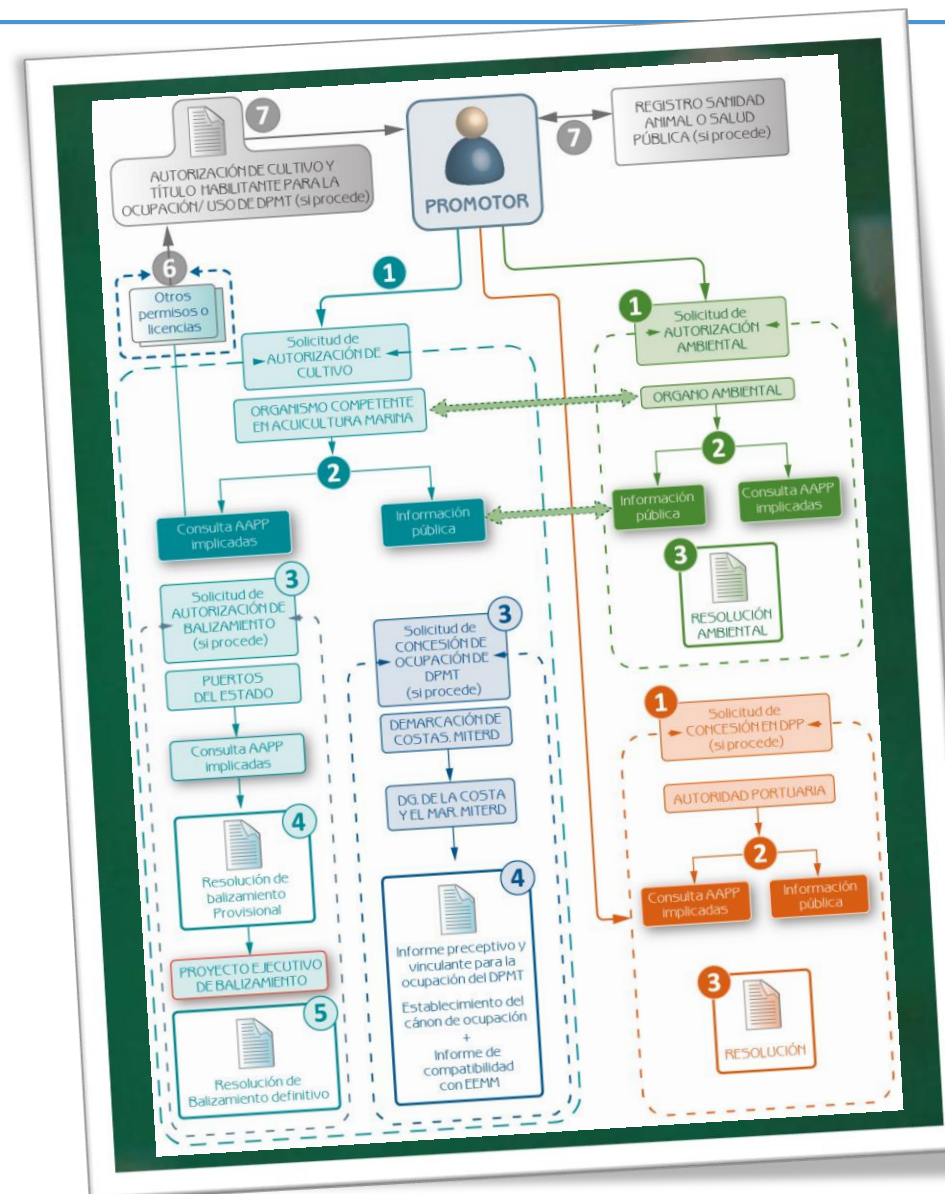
7
AUTORIZACIÓN DE CULTIVO Y TÍTULO HABILITANTE PARA LA OCUPACIÓN/ USO DE DPMT (si procede)

PROMOTOR

7
REGISTRO SANIDAD ANIMAL O SALUD PÚBLICA (si procede)

6
Otros permisos o licencias

1
Solicitud de AUTORIZACIÓN DE CULTIVO

ORGANISMO COMPETENTE EN ACUICULTURA MARINA

2
Consulta AAPP implicadas

Información pública

1
Solicitud de AUTORIZACIÓN AMBIENTAL

ORGANO AMBIENTAL

2
Información pública

Consulta AAPP implicadas

3
RESOLUCIÓN AMBIENTAL

3
Solicitud de AUTORIZACIÓN DE BALIZAMIENTO (si procede)

PUERTOS DEL ESTADO

Consulta AAPP implicadas

4
Resolución de balizamiento Provisional

PROYECTO EJECUTIVO DE BALIZAMIENTO

5
Resolución de Balizamiento definitivo

3
Solicitud de CONCESIÓN DE OCUPACIÓN DE DPMT (si procede)

DEMARCACIÓN DE COSTAS. MITERD

DG. DE LA COSTA Y EL MAR. MITERD

4
Informe preceptivo y vinculante para la ocupación del DPMT

Establecimiento del cánon de ocupación
+
Informe de compatibilidad con EEMM

1
Solicitud de CONCESIÓN EN DPP (si procede)

AUTORIDAD PORTUARIA

2
Consulta AAPP implicadas

Información pública

3
RESOLUCIÓN